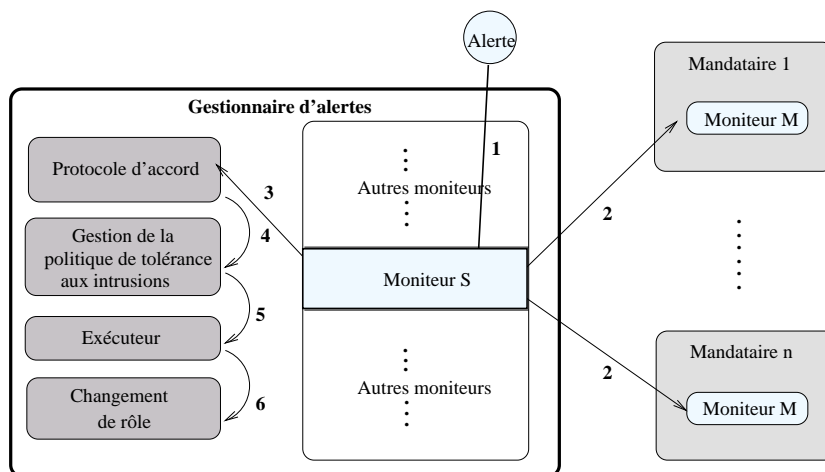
Alerte

Gestionnaire d'alertes

Protocole d'accord

Gestion de la politique de tolérance aux intrusions

Exécuteur

Changement de rôle

3

4

5

6

1

Autres moniteurs

Moniteur S

Autres moniteurs

2

2

Mandataire 1

Moniteur M

Mandataire n

Moniteur M